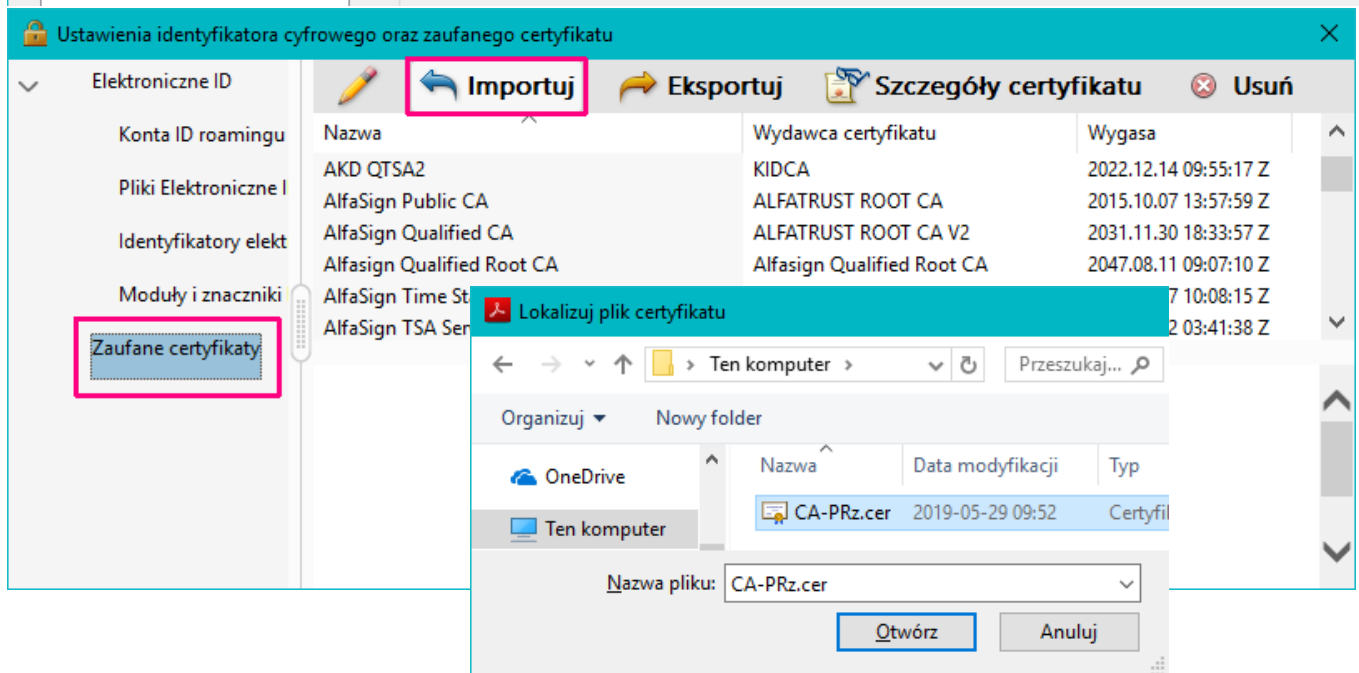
Ustawienia identyfikatora cyfrowego oraz zaufanego certyfikatu

Elektroniczne ID
Konta ID roamingu
Pliki Elektroniczne I
Identyfikatory elekt
Moduły i znaczniki
Zaufane certyfikaty

Importuj
Eksportuj
Szczegóły certyfikatu
Usuń

| Nazwa | Wydawca certyfikatu | Wygasa |
|---|---|---|
| AKD QTSA2 | KIDCA | 2022.12.14 09:55:17 Z |
| AlfaSign Public CA | ALFATRUST ROOT CA | 2015.10.07 13:57:59 Z |
| AlfaSign Qualified CA | ALFATRUST ROOT CA V2 | 2031.11.30 18:33:57 Z |
| Alfasign Qualified Root CA | Alfasign Qualified Root CA | 2047.08.11 09:07:10 Z |
| AlfaSign Time St | | 7 10:08:15 Z |
| AlfaSign TSA Ser | | 2 03:41:38 Z |

Lokalizuj plik certyfikatu
Ten komputer
Przeszukaj...
Organizuj
Nowy folder
OneDrive
Ten komputer
Nazwa
Data modyfikacji
Typ
CA-PRz.cer
2019-05-29 09:52
Certyfi
Nazwa pliku:
CA-PRz.cer
Otwórz
Anuluj